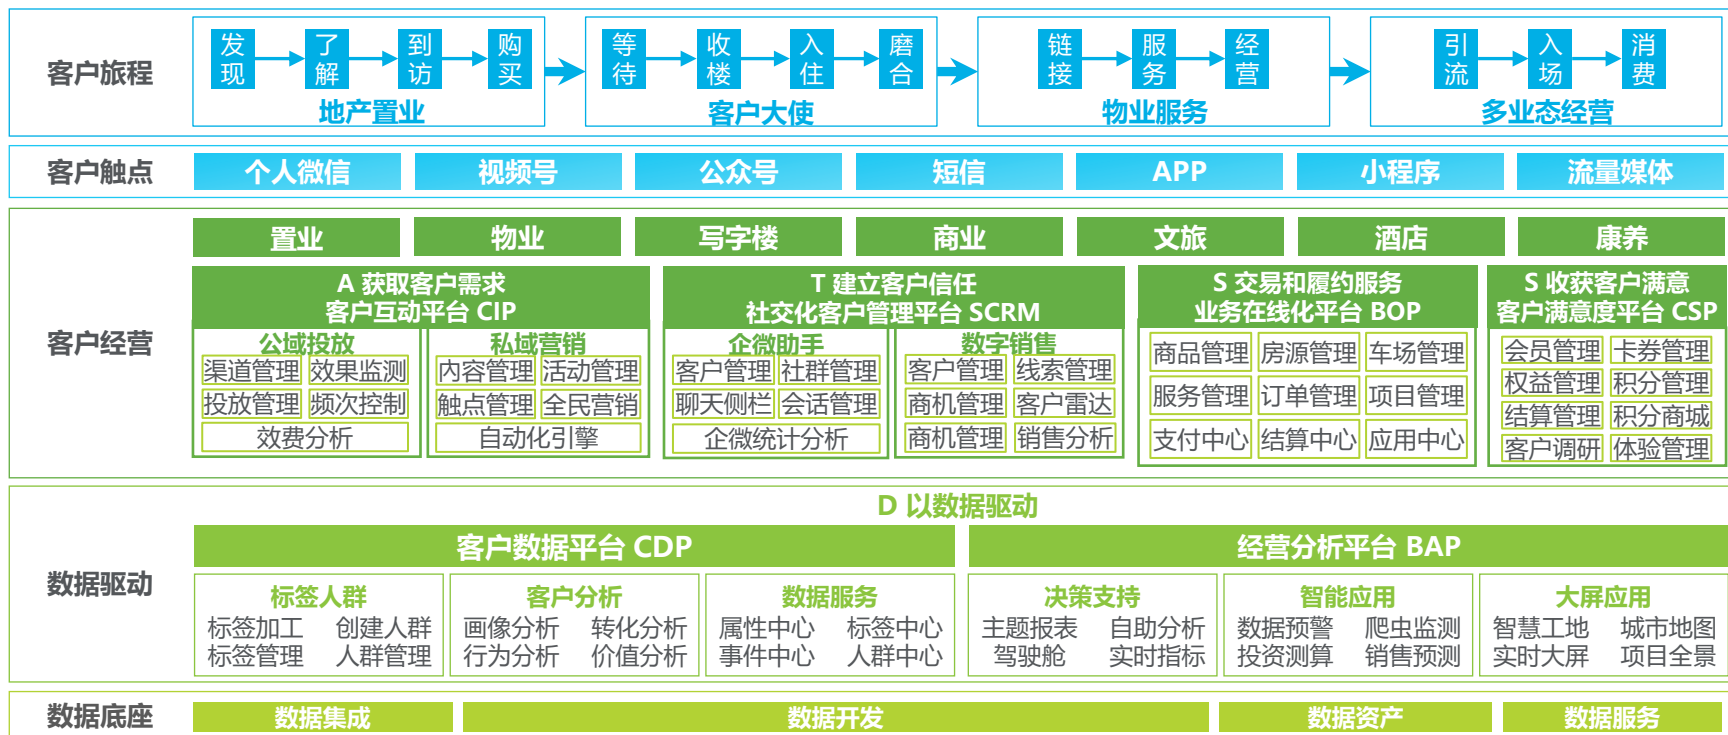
客户旅程

发现 了解 到访 购买
地产置业

等待 收楼 入住 磨合
客户大使

链接 服务 经营
物业服务

引流 入场 消费
多业态经营

客户触点

个人微信 视频号 公众号 短信 APP 小程序 流量媒体

客户经营

置业 物业 写字楼 商业 文旅 酒店 康养

A 获取客户需求
客户互动平台 CIP

公域投放
渠道管理 效果监测
投放管理 频次控制
效费分析

私域营销
内容管理 活动管理
触点管理 全民营销
自动化引擎

T 建立客户信任
社交化客户管理平台 SCRM

企微助手
客户管理 社群管理
聊天侧栏 会话管理
企微统计分析

数字销售
客户管理 线索管理
商机管理 客户雷达
商机管理 销售分析

S 交易和履约服务
业务在线化平台 BOP

商品管理 房源管理 车场管理
服务管理 订单管理 项目管理
支付中心 结算中心 应用中心

S 收获客户满意
客户满意度平台 CSP

会员管理 卡券管理
权益管理 积分管理
结算管理 积分商城
客户调研 体验管理

数据驱动

D 以数据驱动

客户数据平台 CDP

标签人群
标签加工 创建人群
标签管理 人群管理

客户分析
画像分析 转化分析
行为分析 价值分析

数据服务
属性中心 标签中心
事件中心 人群中心

经营分析平台 BAP

决策支持
主题报表 自助分析
驾驶舱 实时指标

智能应用
数据预警 爬虫监测
投资测算 销售预测

大屏应用
智慧工地 城市地图
实时大屏 项目全景

数据底座

数据集成 数据开发 数据资产 数据服务